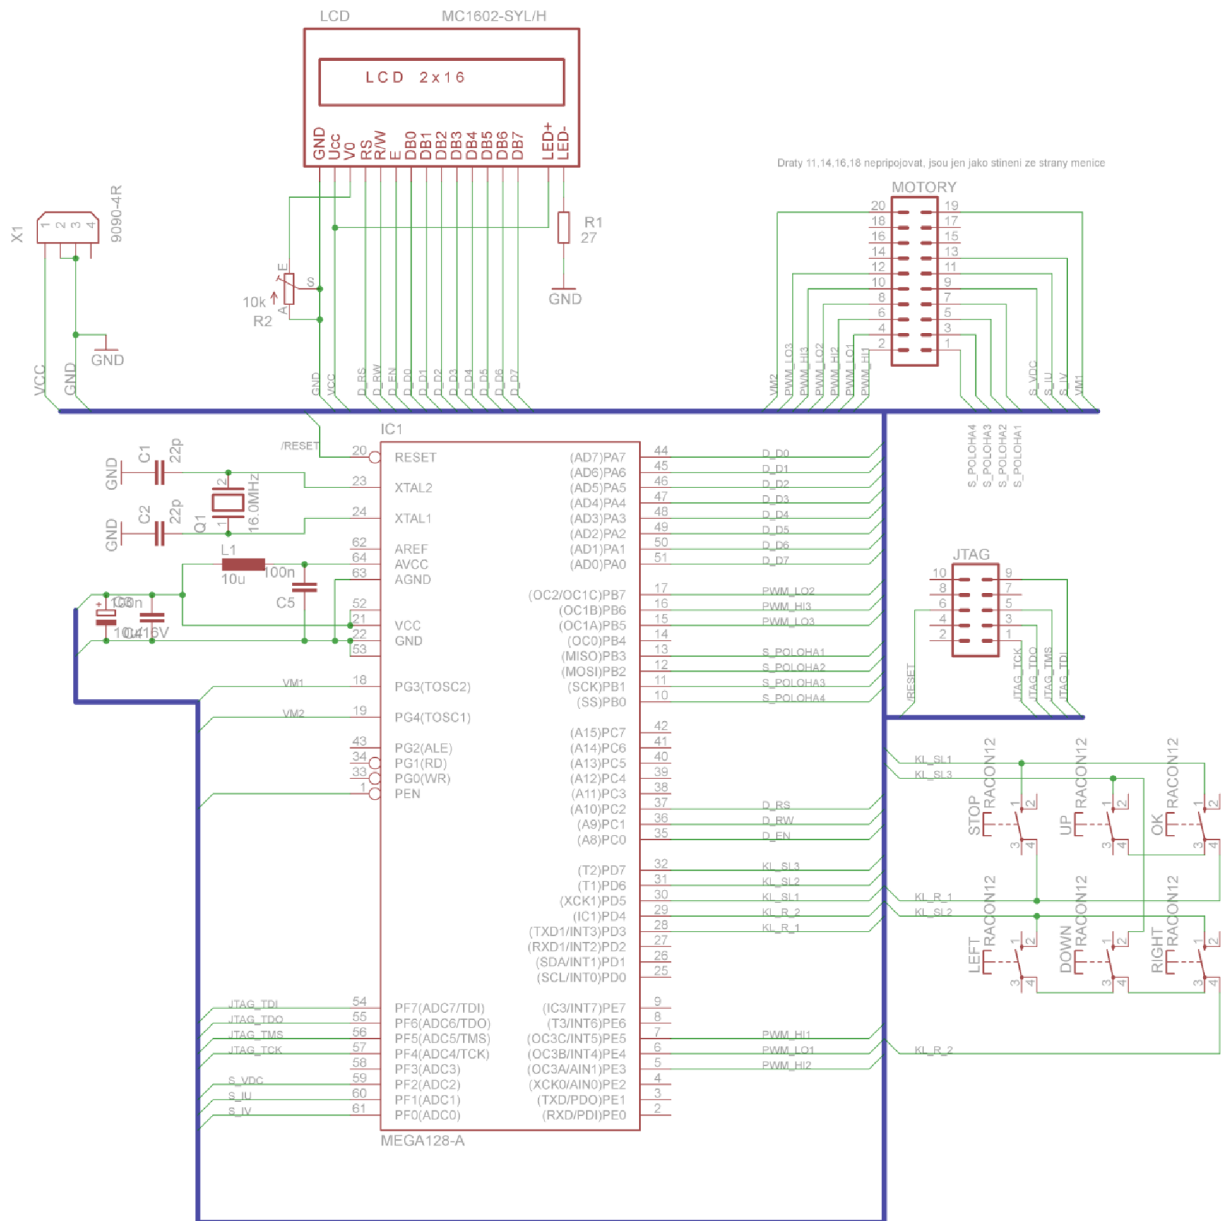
LCD MC1602-SYL/H

LCD 2x16

GND Ucc V0 RS R/W E DB0 DB1 DB2 DB3 DB4 DB5 DB6 DB7 LED+ LED-

R1 27

GND

Draty 11,14,16,18 nepripojovat, jsou jen jako stineni ze strany menice

MOTORY

20 19 18 17 16 15 14 13 12 11 10 9 8 7 6 5 4 3 2 1

X1 1 2 3 4 9090-4R

GND

10k R2 E S A

VCC GND

GND VCC D_RS D_RW D_EN D_D0 D_D1 D_D2 D_D3 D_D4 D_D5 D_D6 D_D7

VM2 PWM_LO3 PWM_HI3 PWM_LO2 PWM_HI2 PWM_LO1 PWM_HI1

S_VDC S_IU S_IV VM1

S_POLOHA4 S_POLOHA3 S_POLOHA2 S_POLOHA1

IC1

/RESET

GND C1 22p

GND C2 22p

Q1 16.0MHz

L1 10u 100n C5

C6 100n C4 10u/16V

20 RESET
23 XTAL2
24 XTAL1
62 AREF
64 AVCC
63 AGND
52 21 VCC
22 53 GND
VM1 18 PG3(TOSC2)
VM2 19 PG4(TOSC1)
43 PG2(ALE)
34 PG1(RD)
33 PG0(WR)
1 PEN

(AD7)PA7 44 D_D0
(AD6)PA6 45 D_D1
(AD5)PA5 46 D_D2
(AD4)PA4 47 D_D3
(AD3)PA3 48 D_D4
(AD2)PA2 49 D_D5
(AD1)PA1 50 D_D6
(AD0)PA0 51 D_D7

(OC2/OC1C)PB7 17 PWM_LO2
(OC1B)PB6 16 PWM_HI3
(OC1A)PB5 15 PWM_LO3
(OC0)PB4 14
(MISO)PB3 13 S_POLOHA1
(MOSI)PB2 12 S_POLOHA2
(SCK)PB1 11 S_POLOHA3
(SS)PB0 10 S_POLOHA4

(A15)PC7 42
(A14)PC6 41
(A13)PC5 40
(A12)PC4 39
(A11)PC3 38
(A10)PC2 37 D_RS
(A9)PC1 36 D_RW
(A8)PC0 35 D_EN

(T2)PD7 32 KL_SL3
(T1)PD6 31 KL_SL2
(XCK1)PD5 30 KL_SL1
(IC1)PD4 29 KL_R_2
(TXD1/INT3)PD3 28 KL_R_1
(RXD1/INT2)PD2 27
(SDA/INT1)PD1 26
(SCL/INT0)PD0 25

JTAG_TDI 54 PF7(ADC7/TDI)
JTAG_TDO 55 PF6(ADC6/TDO)
JTAG_TMS 56 PF5(ADC5/TMS)
JTAG_TCK 57 PF4(ADC4/TCK)
58 PF3(ADC3)
S_VDC 59 PF2(ADC2)
S_IU 60 PF1(ADC1)
S_IV 61 PF0(ADC0)

(IC3/INT7)PE7 9
(T3/INT6)PE6 8
(OC3C/INT5)PE5 7 PWM_HI1
(OC3B/INT4)PE4 6 PWM_LO1
(OC3A/AIN1)PE3 5 PWM_HI2
(XCK0/AIN0)PE2 4
(TXD/PDO)PE1 3
(RXD/PDI)PE0 2

MEGA128-A

JTAG
10 9 8 7 6 5 4 3 2 1
RESET JTAG_TCK JTAG_TDO JTAG_TMS JTAG_TDI

KL_SL1 KL_SL3
STOP RACON12 UP RACON12 OK RACON12
KL_R_1 KL_SL2
LEFT RACON12 DOWN RACON12 RIGHT RACON12
KL_R_2
1 2 3 4